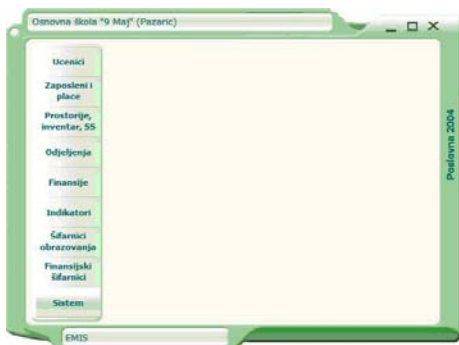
Osnovna škola "9 Maj" (Pazaric)

_ □ X

Ucenici

Zaposleni i place

Prostorije, inventar, SS

Odjeljenja

Finansije

Indikatori

Šifarnici obrazovanja

Finansijski šifarnici

Sistem

Poslovna 2004

EMIS